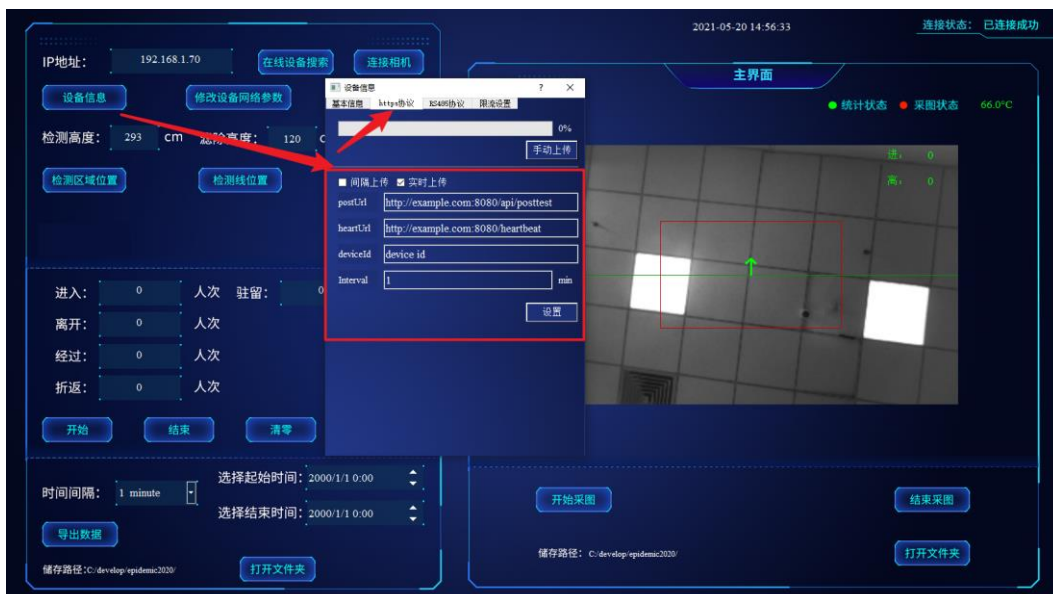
2021-05-20 14:56:33

连接状态：已连接成功

IP地址： 192.168.1.70

在线设备搜索

连接相机

设备信息

修改设备网络参数

检测高度： 293 cm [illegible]高度： 120 c

检测区域位置

检测线位置

设备信息 ? ×

基本信息 https协议 RS485协议 限流设置

0%

手动上传

间隔上传 实时上传

postUrl http://example.com:8080/api/posttest

heartUrl http://example.com:8080/heartbeat

deviceId device id

Interval 1 min

设置

主界面

统计状态 采图状态 66.0°C

进： 0

离： 0

进入： 0 人次 驻留： 0

离开： 0 人次

经过： 0 人次

折返： 0 人次

开始

结束

清零

时间间隔： 1 minute

选择起始时间： 2000/1/1 0:00

选择结束时间： 2000/1/1 0:00

导出数据

储存路径：C:/develop/epidemic2020/

打开文件夹

开始采图

结束采图

储存路径： C:/develop/epidemic2020/

打开文件夹